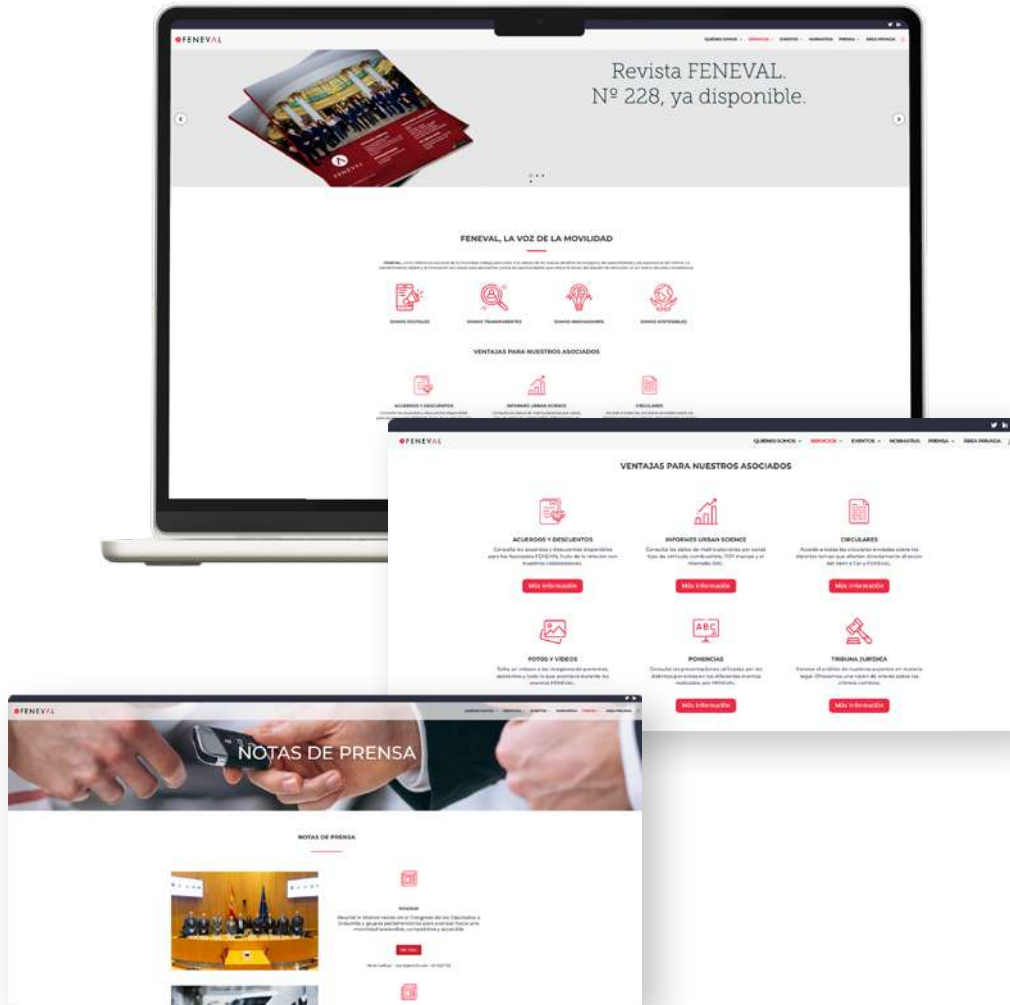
FENEVAL

QUIÉNES SOMOS · SERVICIOS · EVENTOS · NORMATIVA · PRENSA · ÁREA PRIVADA

Revista FENEVAL.
Nº 228, ya disponible.

FENEVAL

FENEVAL, LA VOZ DE LA MOVILIDAD

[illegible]

SOMOS DIGITALES · SOMOS TRANSPARENTES · SOMOS INNOVADORES · SOMOS SOSTENIBLES

VENTAJAS PARA NUESTROS ASOCIADOS

FENEVAL

QUIÉNES SOMOS · SERVICIOS · EVENTOS · NORMATIVA · PRENSA · ÁREA PRIVADA

VENTAJAS PARA NUESTROS ASOCIADOS

ACUERDOS Y DESCUENTOS
Consulta los acuerdos y descuentos disponibles para los Asociados FENEVAL fruto de la relación con nuestros colaboradores.
Más información

INFORMES URBAN SCIENCE
Consulta los datos de matriculaciones por canal, tipo de vehículo combustible, TOP marcas y el mercado VO.
Más información

CIRCULARES
Accede a todas las circulares enviadas sobre los distintos temas que afectan directamente al sector del Rent a Car y FENEVAL.
Más información

FOTOS Y VIDEOS
Echa un vistazo a las imágenes de ponentes, asistentes y todo lo que aconteció durante los eventos FENEVAL.

PONENCIAS
Consulta las presentaciones utilizadas por los distintos ponentes en los diferentes eventos realizados por FENEVAL.
Más información

TRIBUNA JURÍDICA
Conoce el análisis de nuestros expertos en materia legal. Ofrecemos una visión de interés sobre los últimos cambios.
Más información

FENEVAL

NOTAS DE PRENSA

NOTAS DE PRENSA

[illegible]